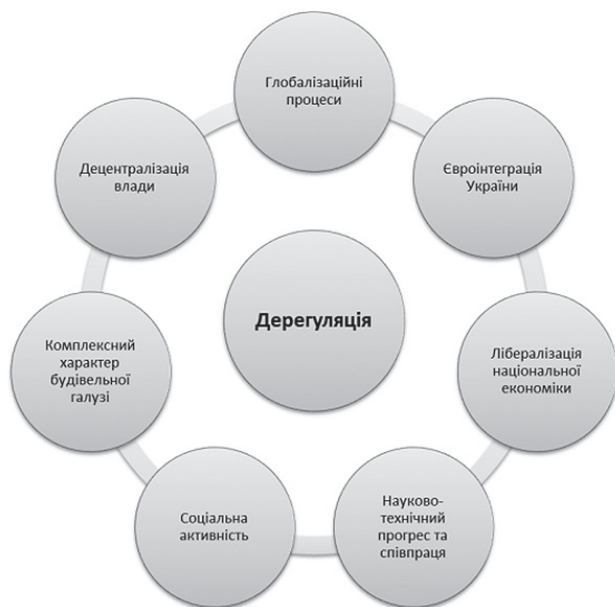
Глобалізаційні процеси

Євроінтеграція України

Лібералізація національної економіки

Науково-технічний прогрес та співпраця

Соціальна активність

Комплексний характер будівельної галузі

Децентралізація влади

Дерегуляція